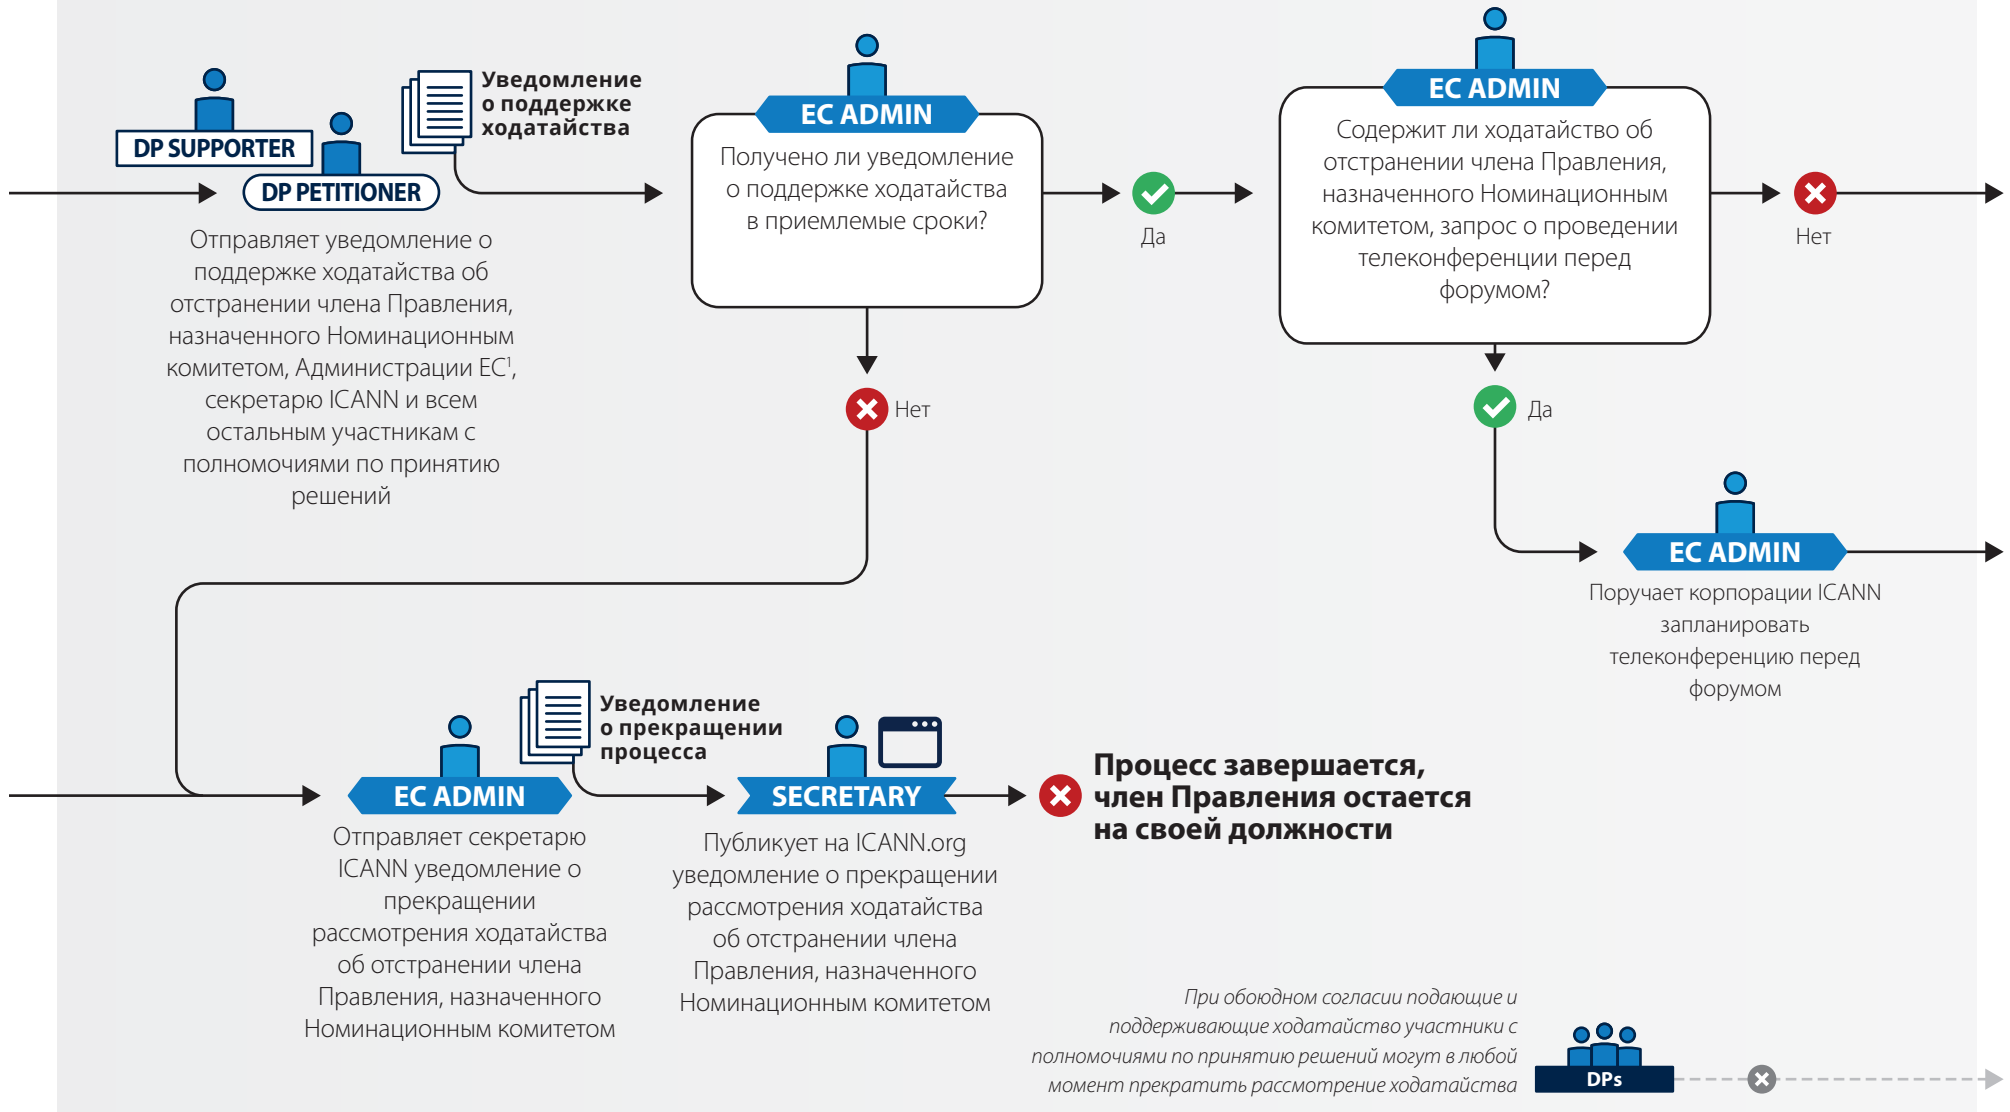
DP SUPPORTER

DP PETITIONER

Уведомление о поддержке ходатайства

Отправляет уведомление о поддержке ходатайства об отстранении члена Правления, назначенного Номинационным комитетом, Администрации EC$^1$, секретарю ICANN и всем остальным участникам с полномочиями по принятию решений

EC ADMIN

Получено ли уведомление о поддержке ходатайства в приемлемые сроки?

Да

Нет

EC ADMIN

Содержит ли ходатайство об отстранении члена Правления, назначенного Номинационным комитетом, запрос о проведении телеконференции перед форумом?

Нет

Да

EC ADMIN

Поручает корпорации ICANN запланировать телеконференцию перед форумом

Уведомление о прекращении процесса

EC ADMIN

Отправляет секретарю ICANN уведомление о прекращении рассмотрения ходатайства об отстранении члена Правления, назначенного Номинационным комитетом

SECRETARY

Публикует на ICANN.org уведомление о прекращении рассмотрения ходатайства об отстранении члена Правления, назначенного Номинационным комитетом

Процесс завершается, член Правления остается на своей должности

При обоюдном согласии подающие и поддерживающие ходатайство участники с полномочиями по принятию решений могут в любой момент прекратить рассмотрение ходатайства

DPs